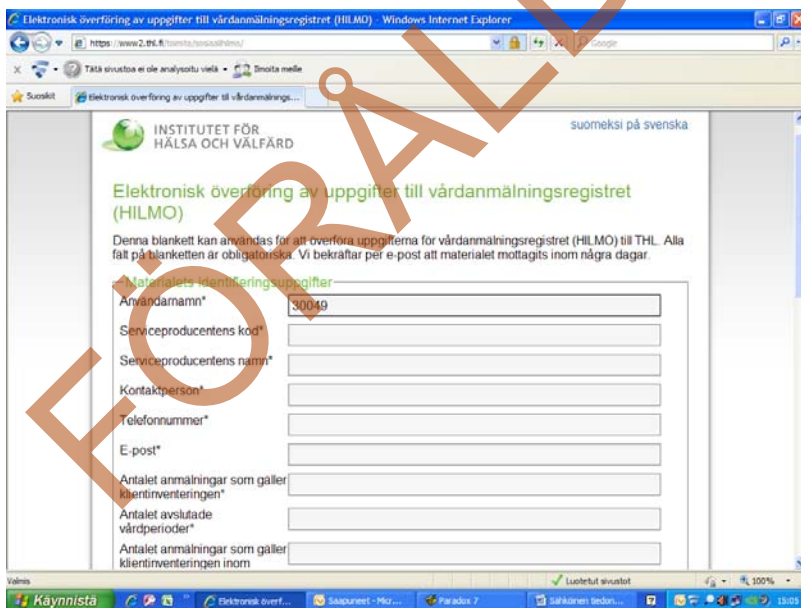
Elektronisk överföring av uppgifter till vårdanmälningsregistret (HILMO) - Windows Internet Explorer

https://www2.thl.fi/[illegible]

Google

Tätä sivustoa ei ole analysoitu vielä • Ilmoita meille

Suosikit

Elektronisk överföring av uppgifter till vårdanmälnings...

INSTITUTET FÖR HÄLSA OCH VÄLFÄRD

suomeksi på svenska

Elektronisk överföring av uppgifter till vårdanmälningsregistret (HILMO)

Denna blankett kan användas för att överföra uppgifterna för vårdanmälningsregistret (HILMO) till THL. Alla fält på blanketten är obligatoriska. Vi bekräftar per e-post att materialet mottagits inom några dagar.

Materialets identifieringsuppgifter

Användarnamn* 30049

Serviceproducentens kod*

Serviceproducentens namn*

Kontaktperson*

Telefonnummer*

E-post*

Antalet anmälningar som gäller klientinventeringen*

Antalet avslutade vårdperioder*

Antalet anmälningar som gäller klientinventeringen inom

FÖRÅLD

Valmis

Luotetut sivustot

100%

Käynnistä

Elektronisk överf...

Saapuneet - Micr...

Paradox 7

Sähköinen tiedon...

15:05